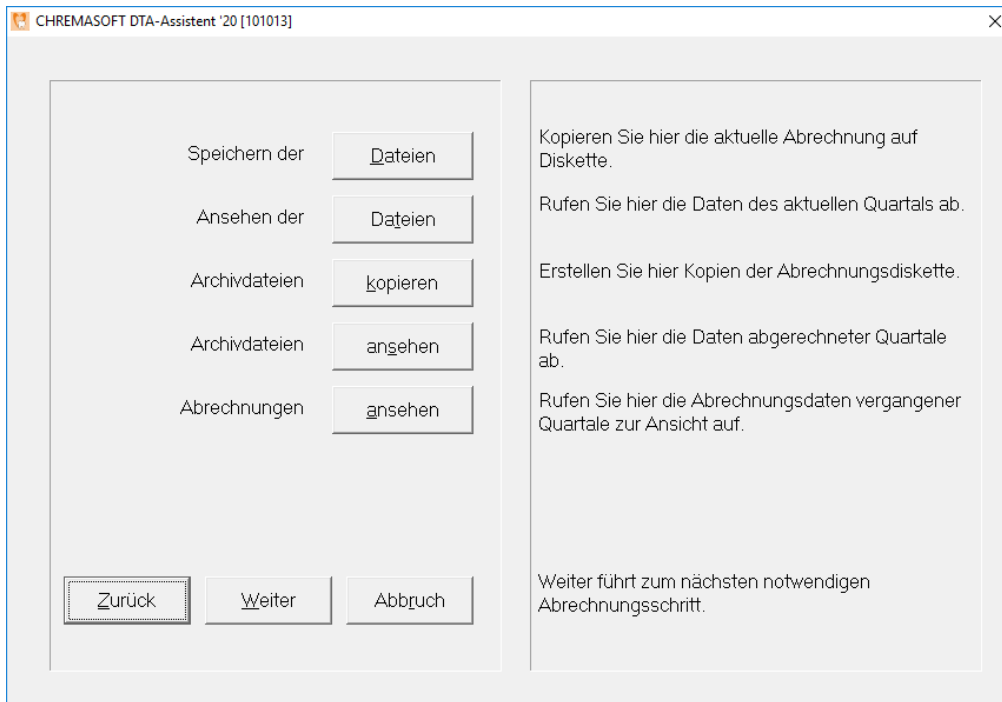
CHREMASOFT DTA-Assistent '20 [101013]

Speichern der Dateien

Ansehen der Dateien

Archivdateien kopieren

Archivdateien ansehen

Abrechnungen ansehen

Zurück Weiter Abbruch

Kopieren Sie hier die aktuelle Abrechnung auf Diskette.

Rufen Sie hier die Daten des aktuellen Quartals ab.

Erstellen Sie hier Kopien der Abrechnungsdiskette.

Rufen Sie hier die Daten abgerechneter Quartale ab.

Rufen Sie hier die Abrechnungsdaten vergangener Quartale zur Ansicht auf.

Weiter führt zum nächsten notwendigen Abrechnungsschritt.